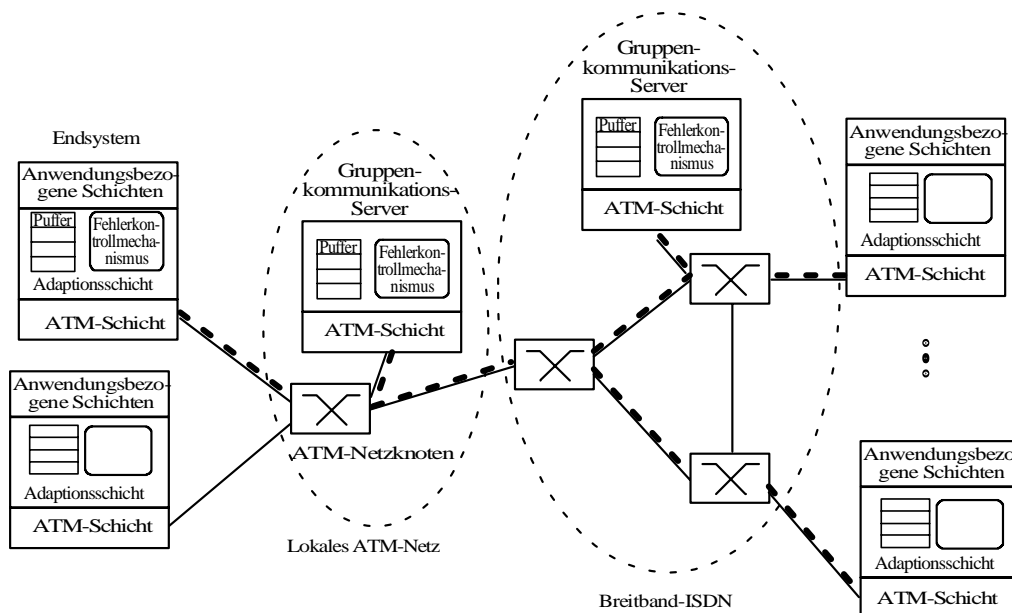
Endsystem

Anwendungsbezogene Schichten

Puffer

Fehlerkontrollmechanismus

Adaptionsschicht

ATM-Schicht

Anwendungsbezogene Schichten

Adaptionsschicht

ATM-Schicht

Gruppenkommunikations-Server

Puffer

Fehlerkontrollmechanismus

ATM-Schicht

ATM-Netzknoten

Lokales ATM-Netz

Gruppenkommunikations-Server

Puffer

Fehlerkontrollmechanismus

ATM-Schicht

Breitband-ISDN

Anwendungsbezogene Schichten

Adaptionsschicht

ATM-Schicht

Anwendungsbezogene Schichten

Adaptionsschicht

ATM-Schicht